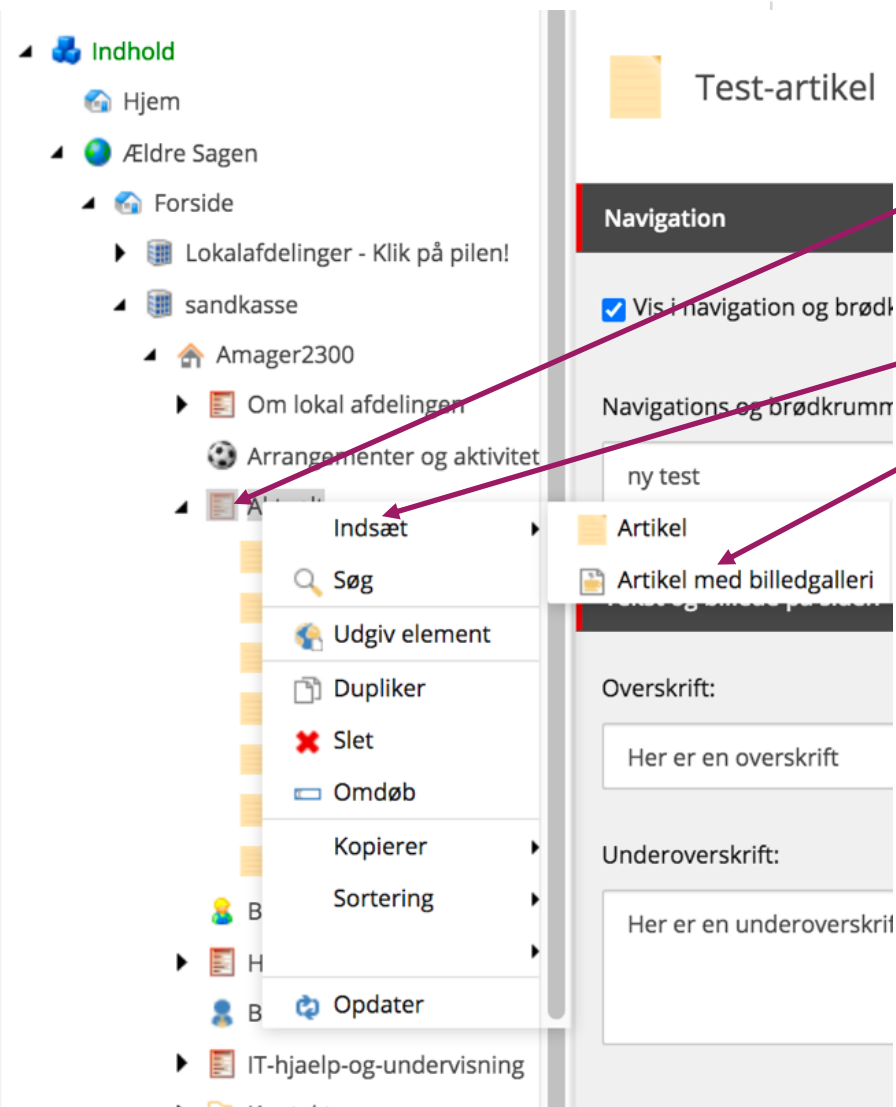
Indhold
Hjem
Ældre Sagen
Forside
Lokalafdelinger - Klik på pilen!
sandkasse
Amager2300
Om lokal afdelingen
Arrangementer og aktivitet
Akt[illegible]
Indsæt
Søg
Udgiv element
Dupliker
Slet
Omdøb
Kopierer
Sortering
Opdater
B
H
B
IT-hjaelp-og-undervisning

Artikel
Artikel med billedgalleri

Test-artikel

Navigation

Vis i navigation og brødk

Navigations og brødkrumm

ny test

Overskrift:

Her er en overskrift

Underoverskrift:

Her er en underoverskrif